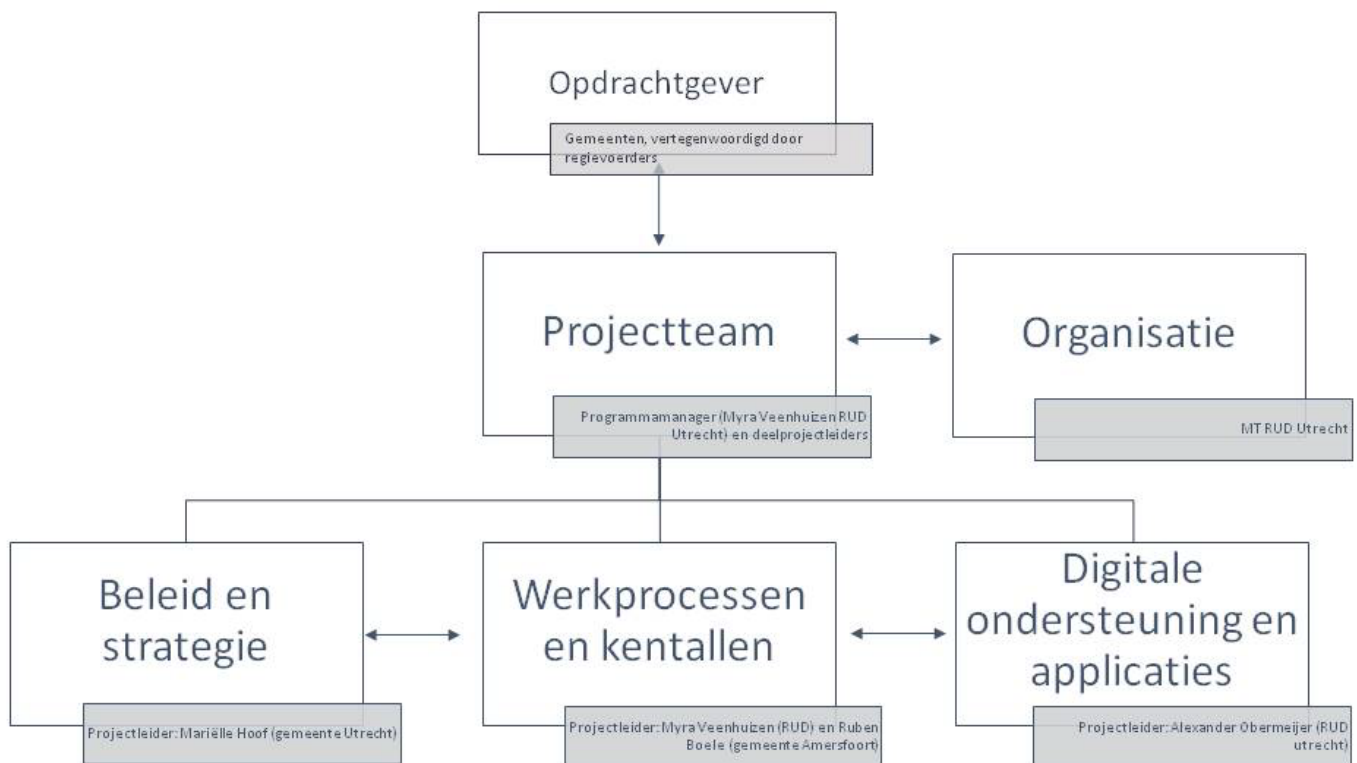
Opdrachtgever

Gemeenten, vertegenwoordigd door regievoerders

Projectteam

Programmamanager (Myra Veenhuizen RUD Utrecht) en deelprojectleiders

Organisatie

MT RUD Utrecht

Beleid en strategie

Projectleider: Mariëlle Hoof (gemeente Utrecht)

Werkprocessen en kentallen

Projectleider: Myra Veenhuizen (RUD) en Ruben Boele (gemeente Amersfoort)

Digitale ondersteuning en applicaties

Projectleider: Alexander Obermeijer (RUD utrecht)